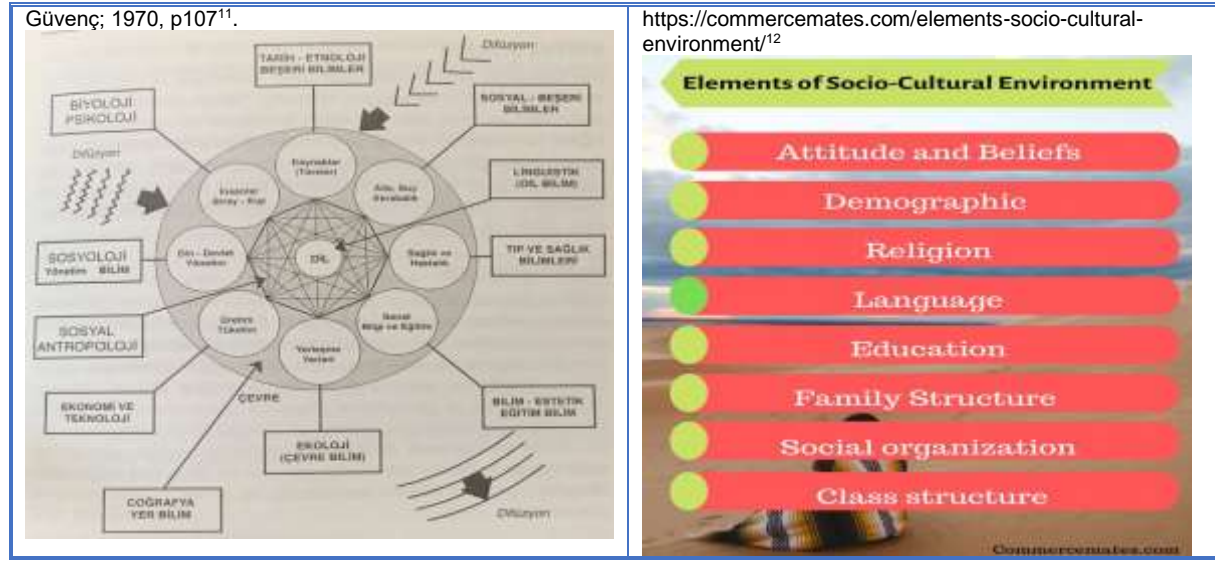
Güvenç; 1970, p107$^{11}$.

Difüzyon

TARİH - ETNOLOJİ BEŞERİ BİLİMLER

BİYOLOJİ PSİKOLOJİ

SOSYAL - BEŞERİ BİLİMLER

Difüzyon

Dinler (Törelet)

İnsanlar Soray - Irat

Aile, Soy Akrabalık

LİNGUİSTİK (DİL BİLİM)

SOSYOLOJİ Yönetim BİLİM

Din - Devlet Yönetim

DİL

Sağlık ve Hastalık

TIP VE SAĞLIK BİLİMLERİ

SOSYAL ANTROPOLOJİ

Üretim Tüketim

Sosyal Bilgi ve Eğitim

Yerleşme Yerleri

EKONOMİ VE TEKNOLOJİ

ÇEVRE

BİLİM - ESTETİK EĞİTİM BİLİM

EKOLOJİ (ÇEVRE BİLİM)

COĞRAFYA YER BİLİM

Difüzyon

https://commercemates.com/elements-socio-cultural-environment/$^{12}$

Elements of Socio-Cultural Environment

Attitude and Beliefs

Demographic

Religion

Language

Education

Family Structure

Social organization

Class structure

Commercemates.com